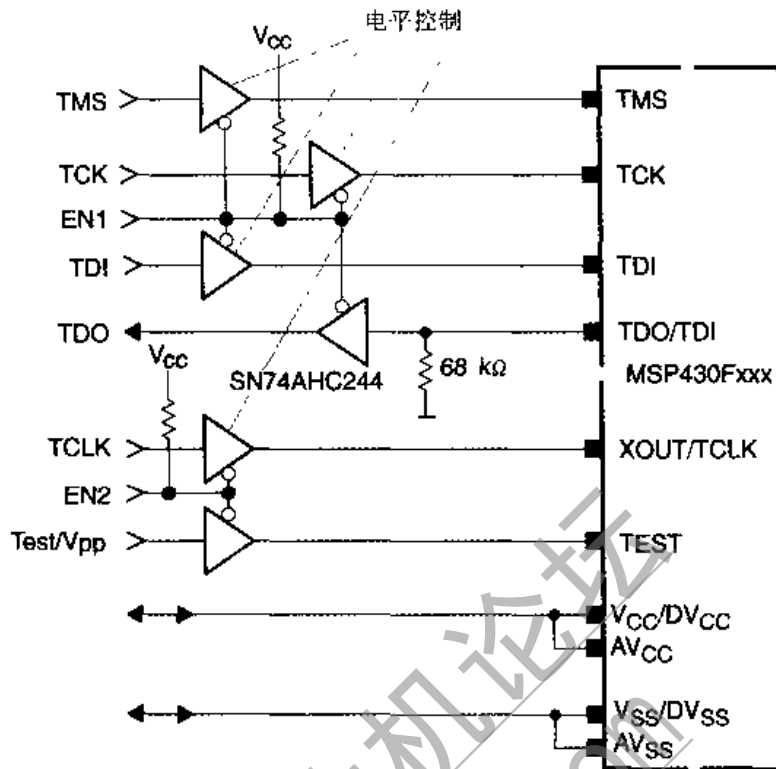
电平控制

$V_{CC}$

TMS

TCK

EN1

TDI

TDO

$V_{CC}$

SN74AHC244

68 kΩ

TCLK

EN2

Test/Vpp

TMS

TCK

TDI

TDO/TDI

MSP430Fxxx

XOUT/TCLK

TEST

$V_{CC}/DV_{CC}$

$AV_{CC}$

$V_{SS}/DV_{SS}$

$AV_{SS}$

机论坛